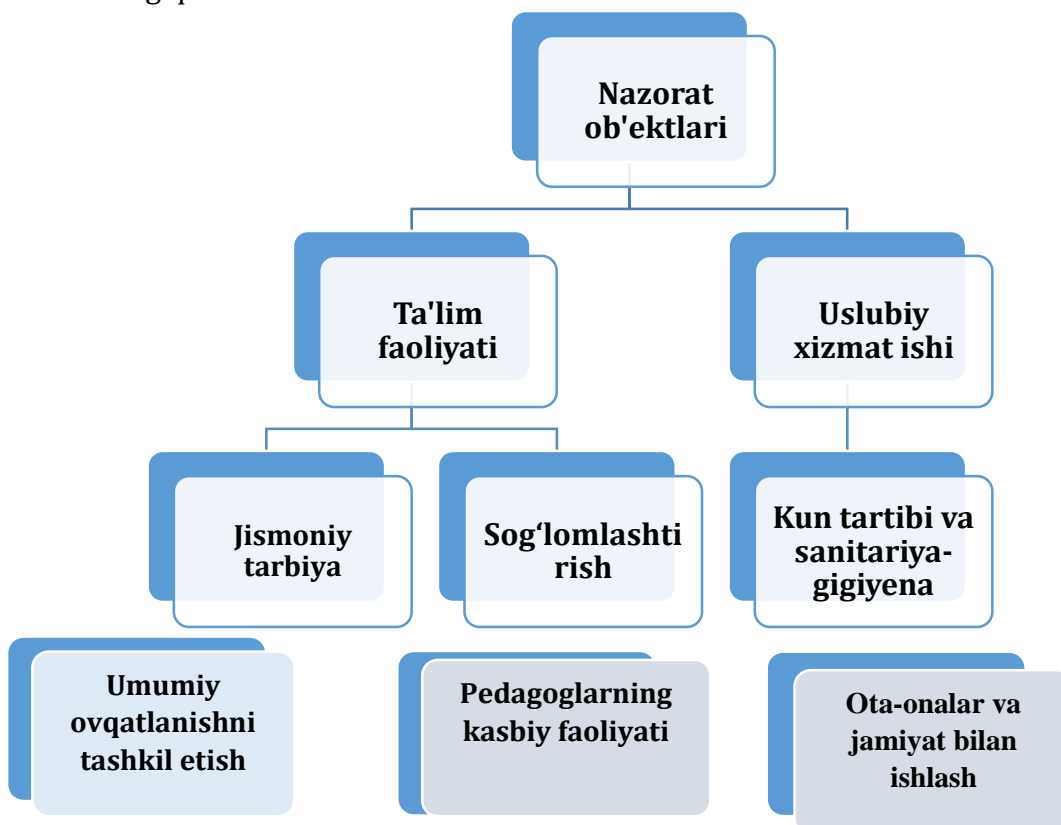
Nazorat ob'ektlari

Ta'lim faoliyati

Uslubiy xizmat ishi

Jismoniy tarbiya

Sog‘lomlashtirish

Kun tartibi va sanitariya-gigiyena

Umumiy ovqatlanishni tashkil etish

Pedagoglarning kasbiy faoliyati

Ota-onalar va jamiyat bilan ishlash